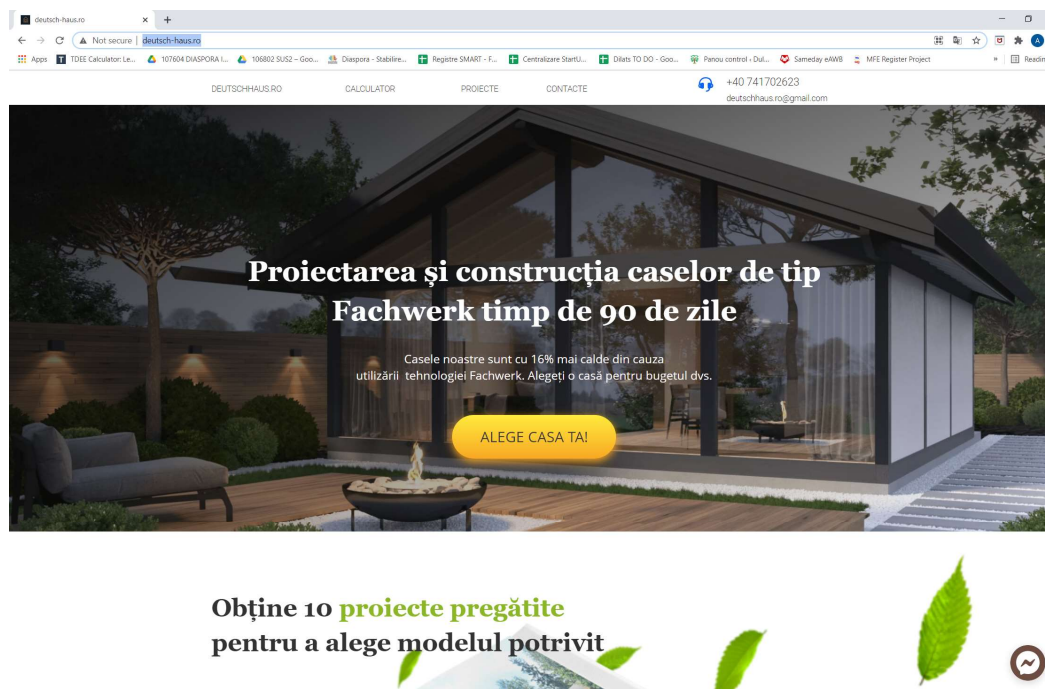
deutsch-haus.ro ×

Not secure | deutsch-haus.ro

Apps TDEE Calculator: Le... 107604 DIASPORA I... 106802 SUS2 – Goo... Diaspora - Stabilire... Registre SMART - F... Centralizare StartU... Dilats TO DO - Goo... Panou control ‹ Dul... Sameday eAWB MFE Register Project » Readin

DEUTSCHHAUS.RO CALCULATOR PROIECTE CONTACTE +40 741702623 deutschhaus.ro@gmail.com

Proiectarea şi construcţia caselor de tip Fachwerk timp de 90 de zile

Casele noastre sunt cu 16% mai calde din cauza utilizării tehnologiei Fachwerk. Alegeţi o casă pentru bugetul dvs.

ALEGE CASA TA!

Obţine 10 proiecte pregătite pentru a alege modelul potrivit